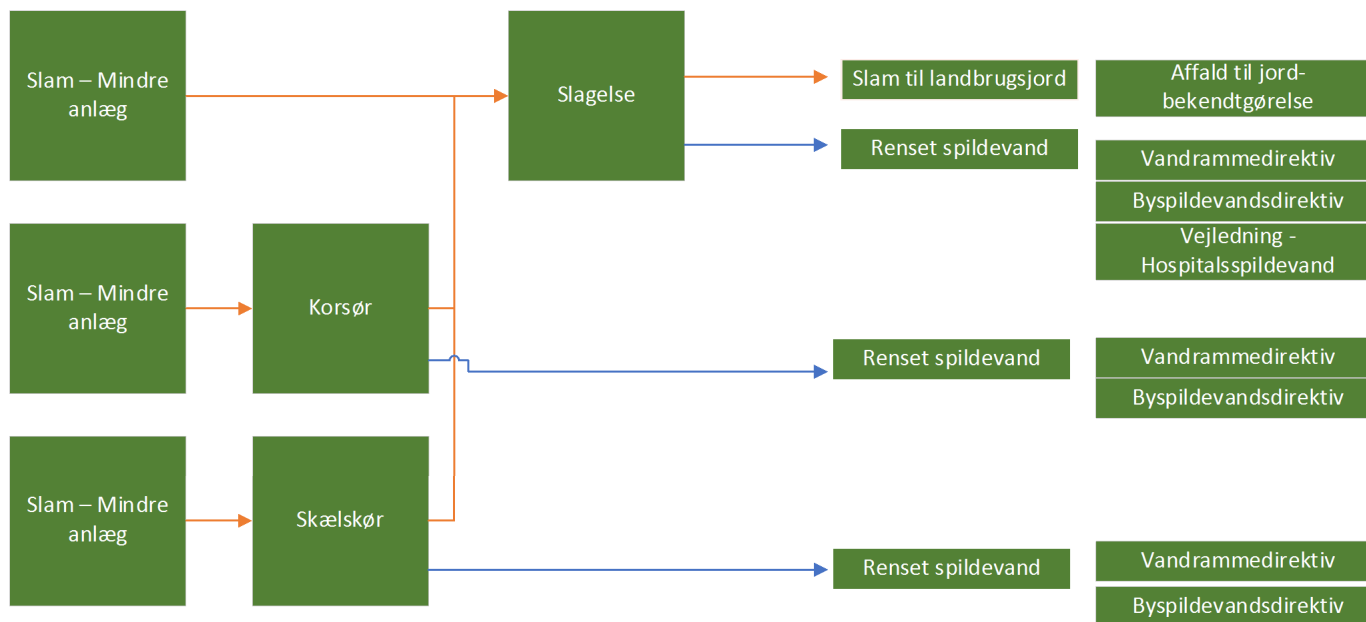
Slam – Mindre anlæg

Slagelse

Slam til landbrugsjord

Affald til jord-bekendtgørelse

Renset spildevand

Vandrammedirektiv

Byspildevandsdirektiv

Vejledning - Hospitalsspildevand

Slam – Mindre anlæg

Korsør

Renset spildevand

Vandrammedirektiv

Byspildevandsdirektiv

Slam – Mindre anlæg

Skælskør

Renset spildevand

Vandrammedirektiv

Byspildevandsdirektiv